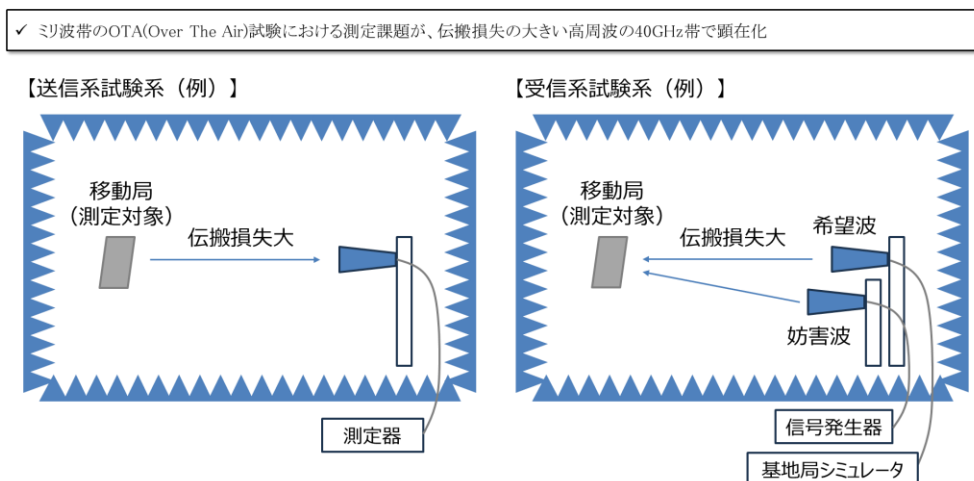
✓ ミリ波帯のOTA(Over The Air)試験における測定課題が、伝搬損失の大きい高周波の40GHz帯で顕在化

【送信系試験系（例）】

移動局
（測定対象）

伝搬損失大

測定器

【受信系試験系（例）】

移動局
（測定対象）

伝搬損失大

希望波

妨害波

信号発生器

基地局シミュレータ